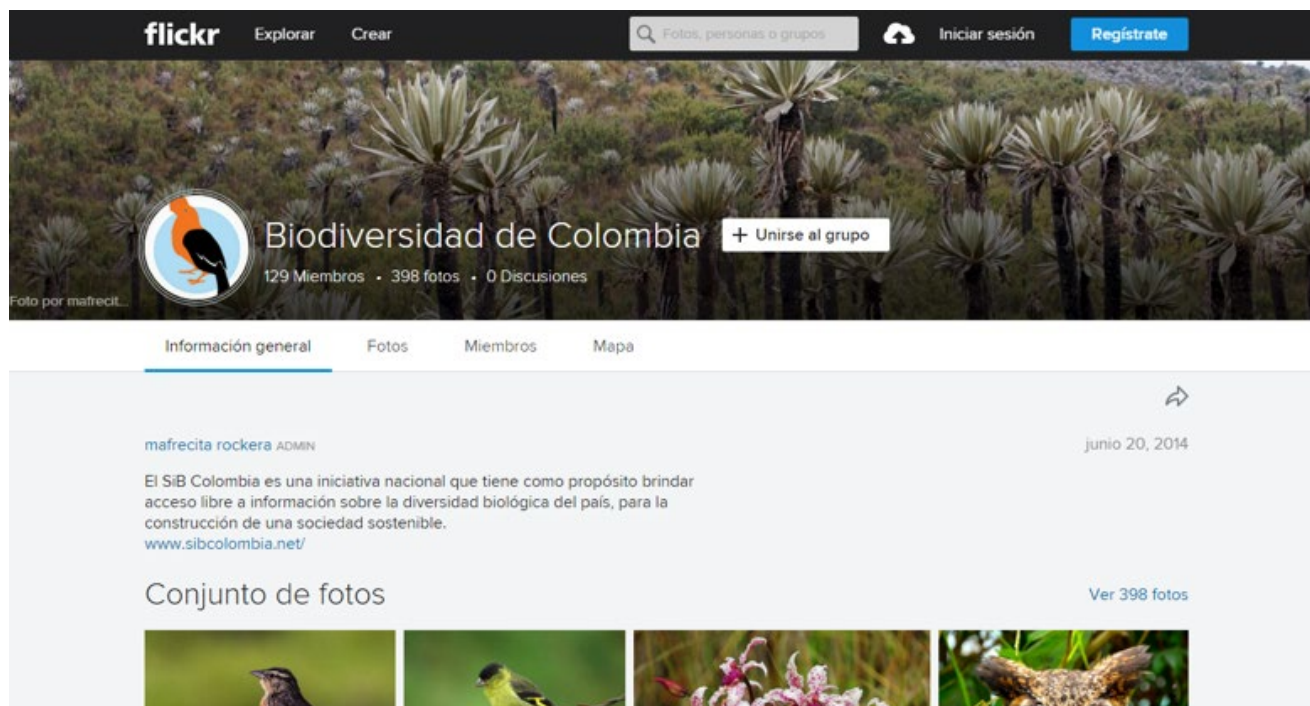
flickr Explorar Crear

Fotos, personas o grupos

Iniciar sesión Regístrate

Biodiversidad de Colombia

+ Unirse al grupo

129 Miembros • 398 fotos • 0 Discusiones

Foto por mafrecit...

Información general Fotos Miembros Mapa

mafrecita rockera ADMIN

junio 20, 2014

El SiB Colombia es una iniciativa nacional que tiene como propósito brindar acceso libre a información sobre la diversidad biológica del país, para la construcción de una sociedad sostenible.
www.sibcolombia.net/

Conjunto de fotos

Ver 398 fotos